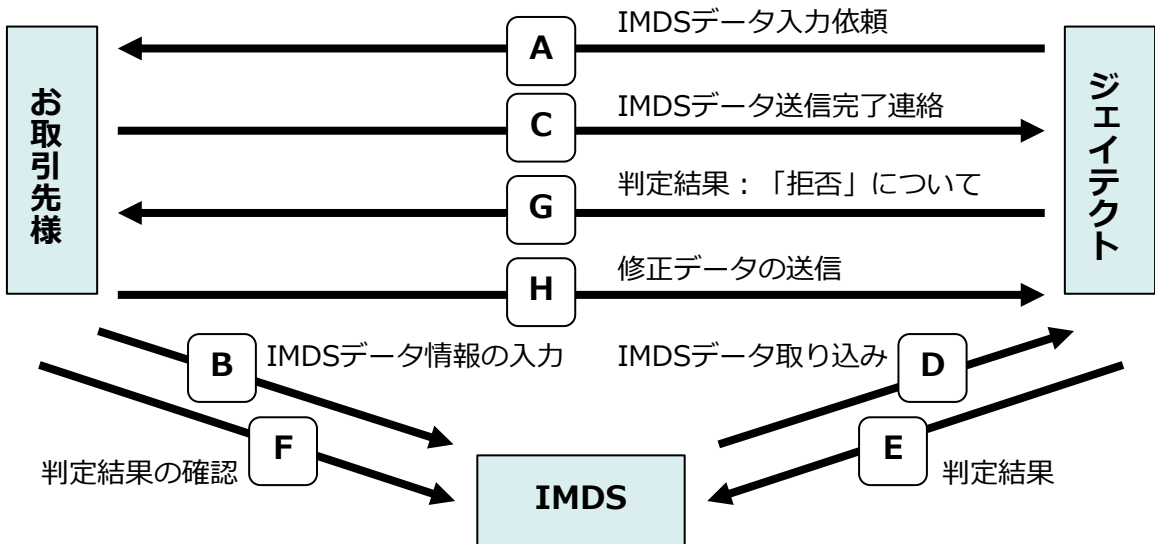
お取引先様

ジェイテクト

A IMDSデータ入力依頼

C IMDSデータ送信完了連絡

G 判定結果：「拒否」について

H 修正データの送信

B IMDSデータ情報の入力

IMDSデータ取り込み D

F 判定結果の確認

E 判定結果

IMDS